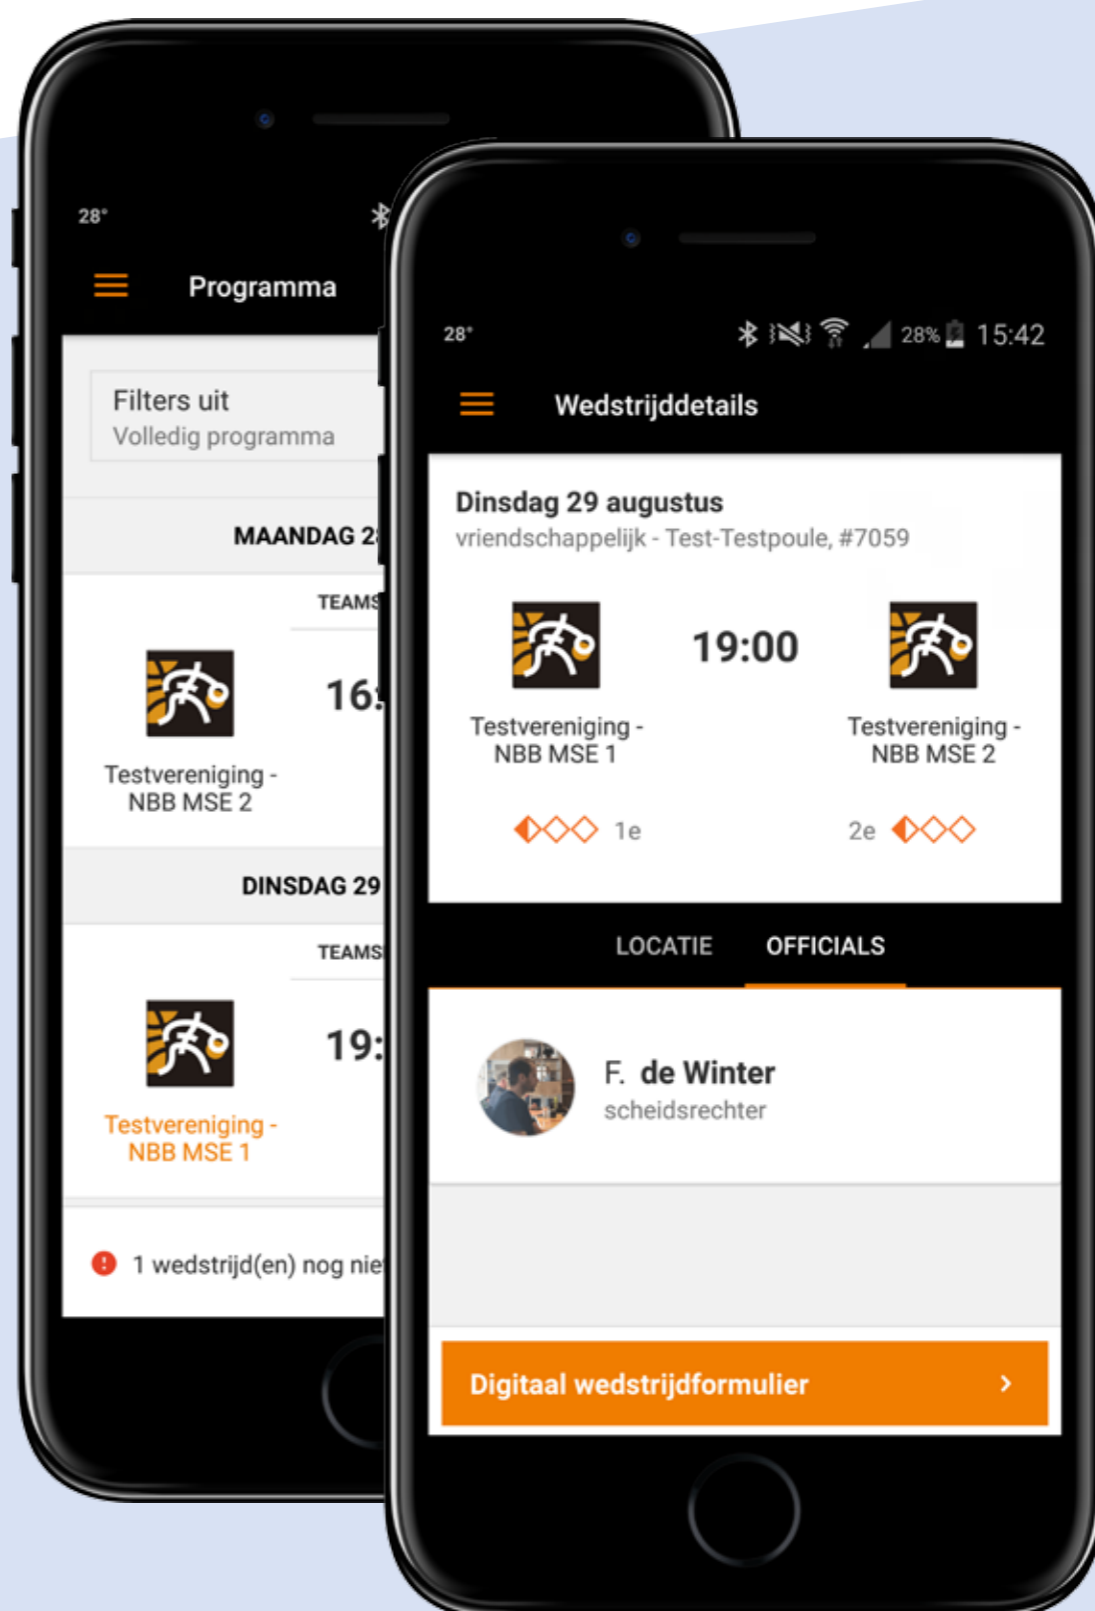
28°

Programma

Filters uit
Volledig programma

MAANDAG 2

TEAMS

16:

Testvereniging - NBB MSE 2

DINSDAG 29

TEAMS

19:

Testvereniging - NBB MSE 1

1 wedstrijd(en) nog nie

28°

28% 15:42

Wedstrijddetails

Dinsdag 29 augustus
vriendschappelijk - Test-Testpoule, #7059

19:00

Testvereniging - NBB MSE 1

Testvereniging - NBB MSE 2

1e

2e

LOCATIE

OFFICIALS

F. de Winter
scheidsrechter

Digitaal wedstrijdformulier ›